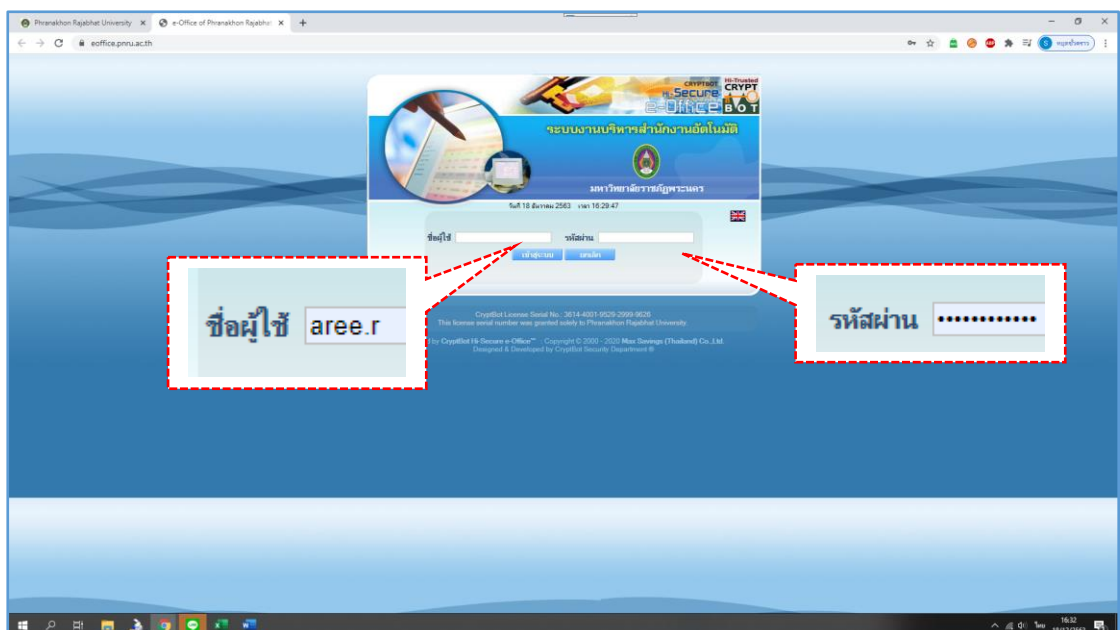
Phranakhon Rajabhat University ×
e-Office of Phranakhon Rajabhat ×
+

eoffice.pnru.ac.th

CRYPTBOT Hi-Secure e-Office
Hi-Trusted CRYPT BOT

ระบบงานบริหารสำนักงานอัตโนมัติ

มหาวิทยาลัยราชภัฏพระนคร

วันที่ 18 ธันวาคม 2563 เวลา 16:29:47

ชื่อผู้ใช้
รหัสผ่าน

เข้าสู่ระบบ
ยกเลิก

ชื่อผู้ใช้ aree.r

รหัสผ่าน ••••••••••••

CryptBot License Serial No.: 3614-4001-9528-2999-9626
This license serial number was granted solely to Phranakhon Rajabhat University.

by CryptBot Hi-Secure e-Office™ Copyright © 2000 - 2020 Max Savings (Thailand) Co.,Ltd.
Designed & Developed by CryptBot Security Department ®

16:32
ไทย